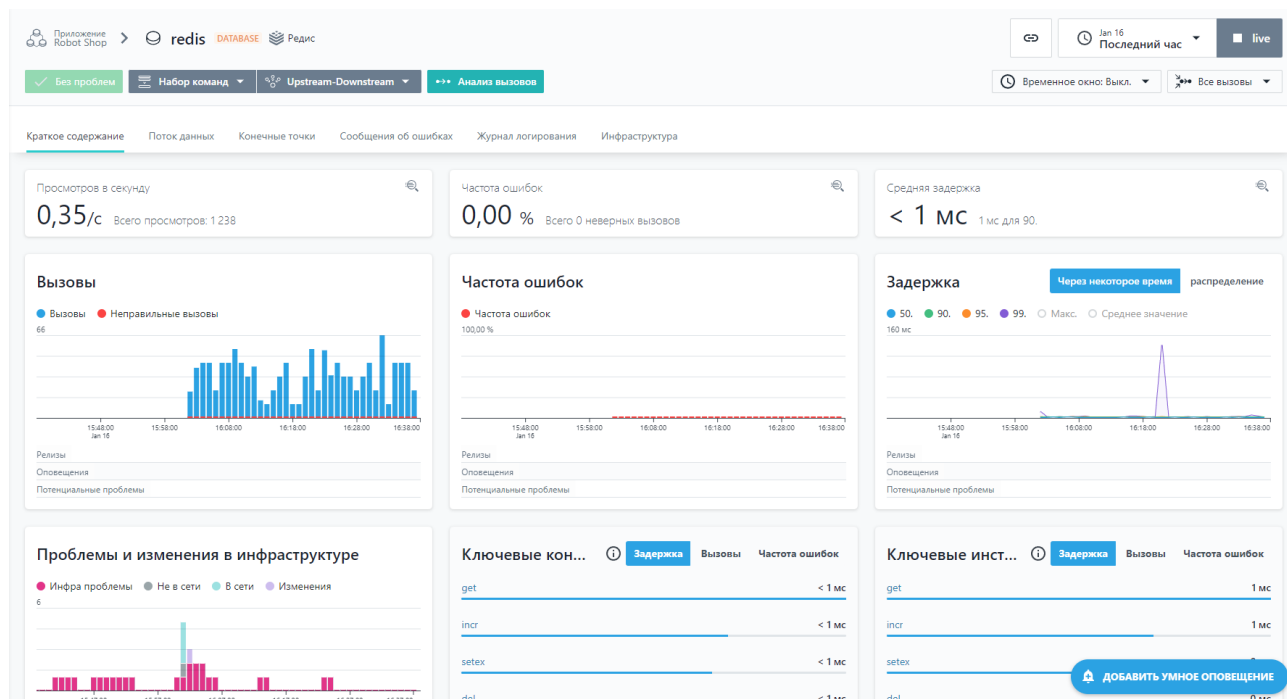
Приложение Robot Shop > redis DATABASE Редис

Jan 16 Последний час live

Без проблем | Набор команд | Upstream-Downstream | Анализ вызовов

Временное окно: Выкл. | Все вызовы

Краткое содержание | Поток данных | Конечные точки | Сообщения об ошибках | Журнал логирования | Инфраструктура

Просмотров в секунду
0,35/с Всего просмотров: 1 238

Частота ошибок
0,00 % Всего 0 неверных вызовов

Средняя задержка
< 1 мс 1 мс для 90.

Вызовы
Вызовы Неправильные вызовы
66
15:48:00 Jan 16 15:58:00 16:08:00 16:18:00 16:28:00 16:38:00
Релизы
Оповещения
Потенциальные проблемы

Частота ошибок
Частота ошибок
100,00 %
15:48:00 Jan 16 15:58:00 16:08:00 16:18:00 16:28:00 16:38:00
Релизы
Оповещения
Потенциальные проблемы

Задержка
Через некоторое время | распределение
50. 90. 95. 99. Макс. Среднее значение
160 мс
15:48:00 Jan 16 15:58:00 16:08:00 16:18:00 16:28:00 16:38:00
Релизы
Оповещения
Потенциальные проблемы

Проблемы и изменения в инфраструктуре
Инфра проблемы Не в сети В сети Изменения
6

Ключевые кон... Задержка Вызовы Частота ошибок
get < 1 мс
incr < 1 мс
setex < 1 мс
del < 1 мс

Ключевые инст... Задержка Вызовы Частота ошибок
get 1 мс
incr 1 мс
setex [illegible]
del 0 мс

ДОБАВИТЬ УМНОЕ ОПОВЕЩЕНИЕ